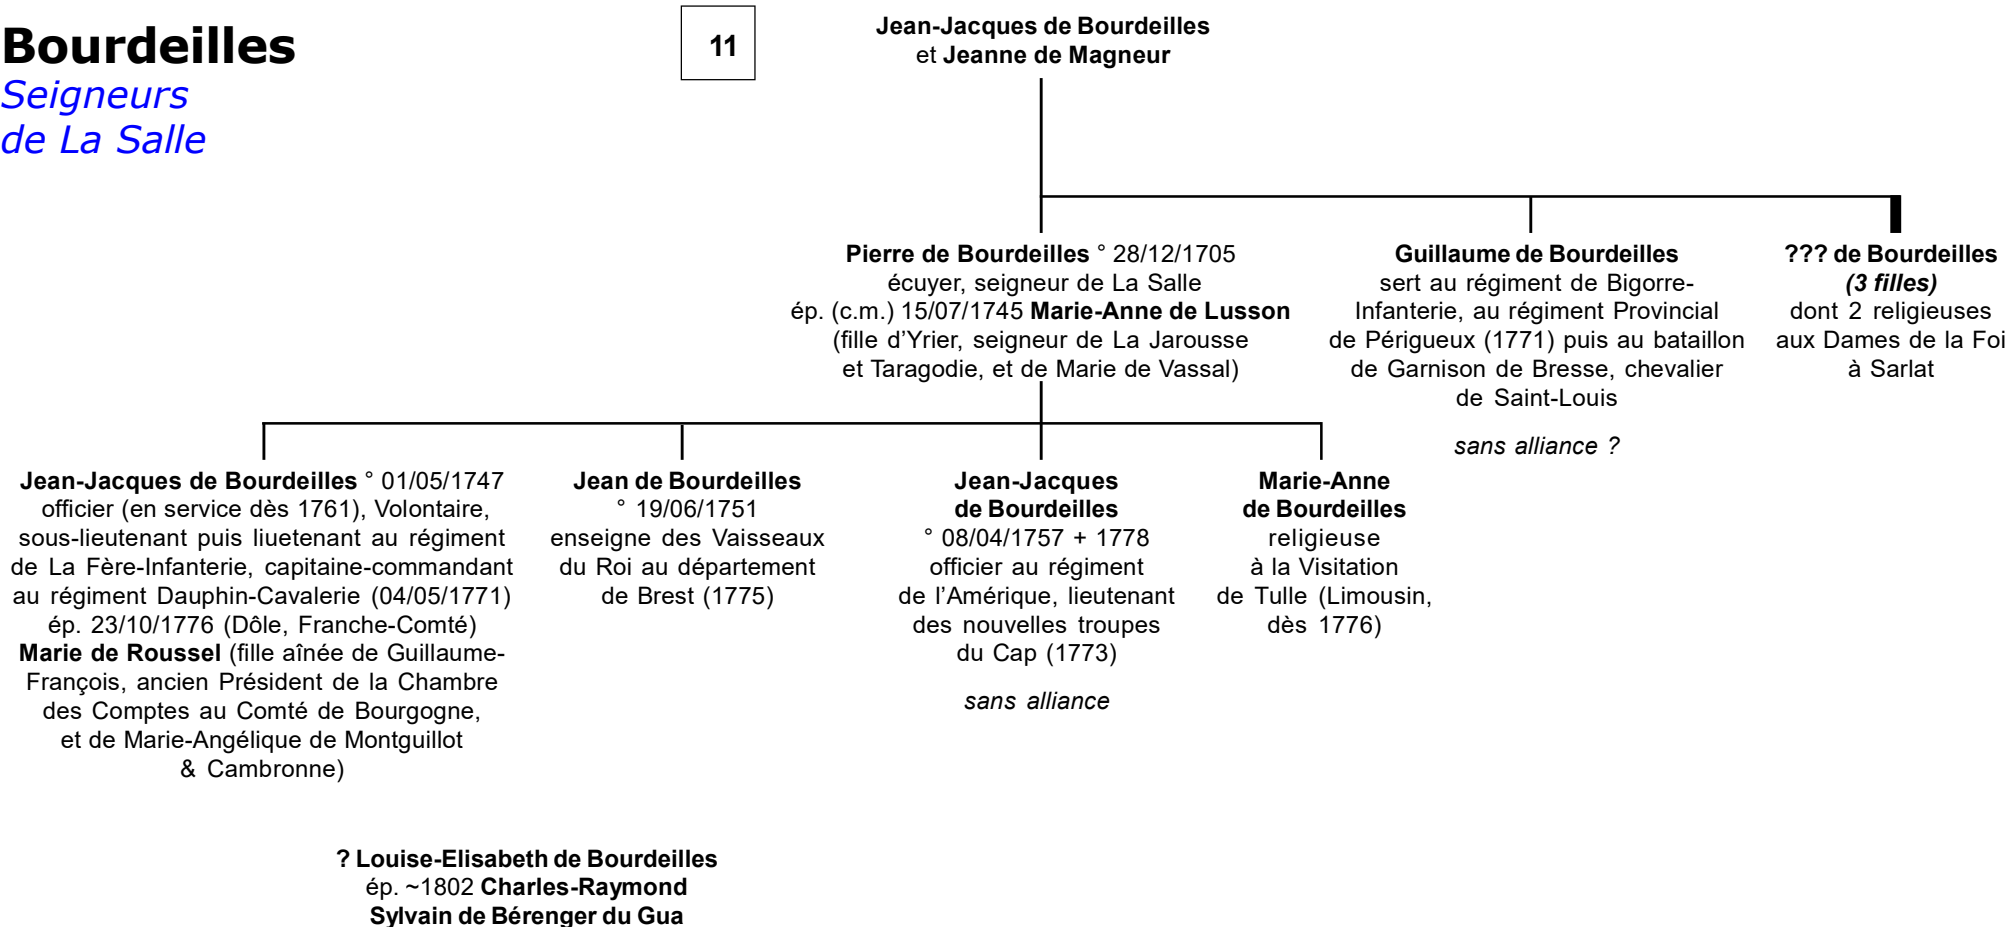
Bourdeilles
Seigneurs de La Salle

11

Jean-Jacques de Bourdeilles et Jeanne de Magneur

Pierre de Bourdeilles ° 28/12/1705 écuyer, seigneur de La Salle ép. (c.m.) 15/07/1745 Marie-Anne de Lusson (fille d'Yrier, seigneur de La Jarousse et Taragodie, et de Marie de Vassal)

Guillaume de Bourdeilles sert au régiment de Bigorre-Infanterie, au régiment Provincial de Périgueux (1771) puis au bataillon de Garnison de Bresse, chevalier de Saint-Louis

sans alliance ?

??? de Bourdeilles (3 filles) dont 2 religieuses aux Dames de la Foi à Sarlat

Jean-Jacques de Bourdeilles ° 01/05/1747 officier (en service dès 1761), Volontaire, sous-lieutenant puis liuetenant au régiment de La Fère-Infanterie, capitaine-commandant au régiment Dauphin-Cavalerie (04/05/1771) ép. 23/10/1776 (Dôle, Franche-Comté) Marie de Roussel (fille aînée de Guillaume-François, ancien Président de la Chambre des Comptes au Comté de Bourgogne, et de Marie-Angélique de Montguillot & Cambronne)

Jean de Bourdeilles ° 19/06/1751 enseigne des Vaisseaux du Roi au département de Brest (1775)

Jean-Jacques de Bourdeilles ° 08/04/1757 + 1778 officier au régiment de l'Amérique, lieutenant des nouvelles troupes du Cap (1773)

sans alliance

Marie-Anne de Bourdeilles religieuse à la Visitation de Tulle (Limousin, dès 1776)

? Louise-Elisabeth de Bourdeilles ép. ~1802 Charles-Raymond Sylvain de Bérenger du Gua